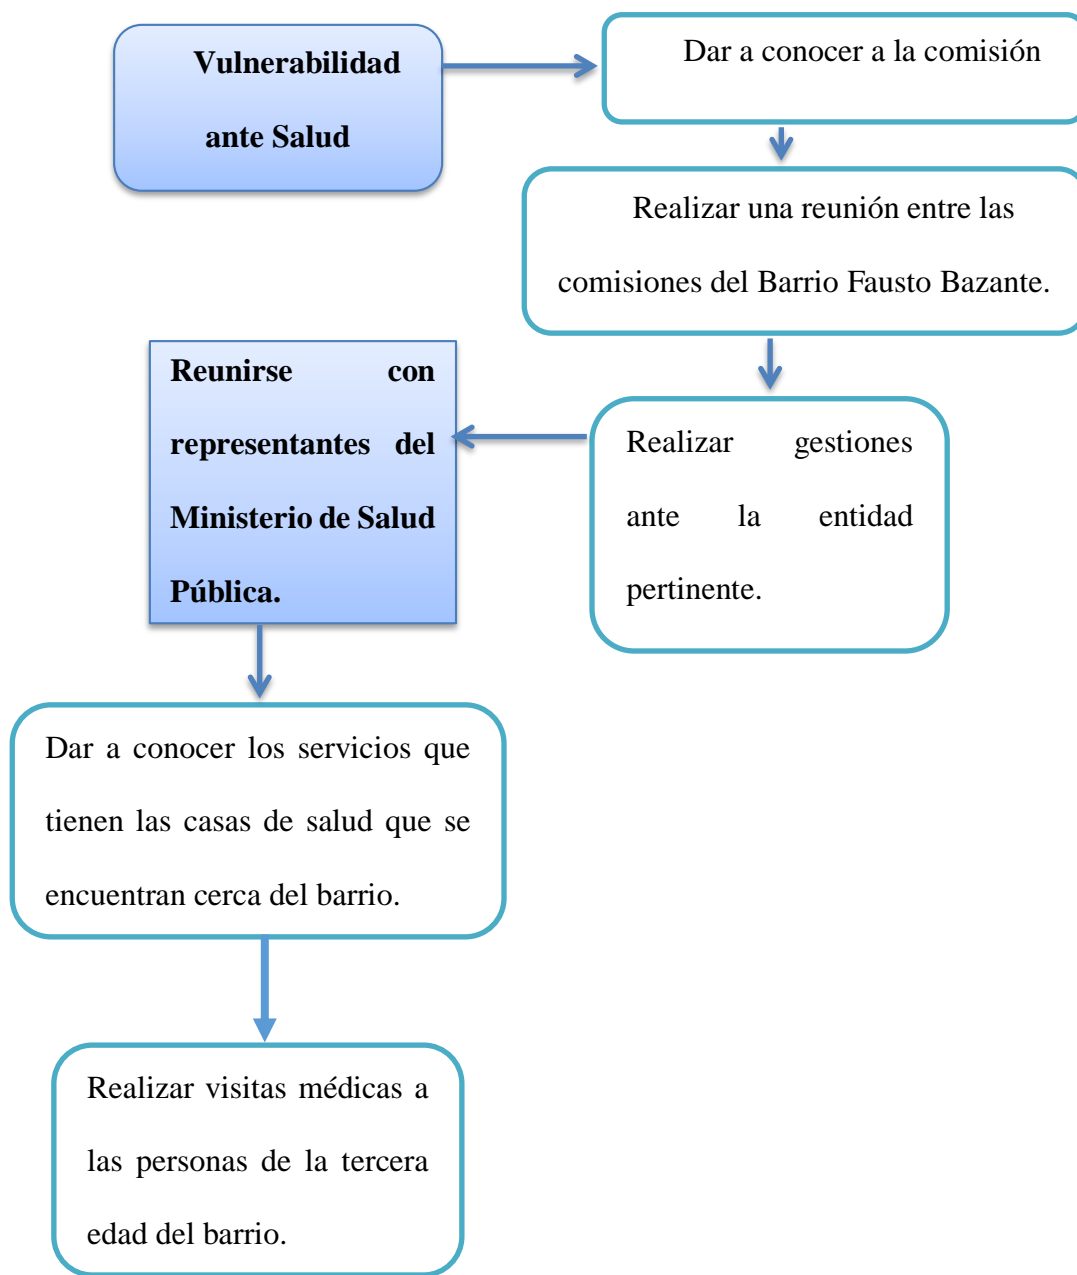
Vulnerabilidad ante Salud

Dar a conocer a la comisión

Realizar una reunión entre las comisiones del Barrio Fausto Bazante.

Reunirse con representantes del Ministerio de Salud Pública.

Realizar gestiones ante la entidad pertinente.

Dar a conocer los servicios que tienen las casas de salud que se encuentran cerca del barrio.

Realizar visitas médicas a las personas de la tercera edad del barrio.